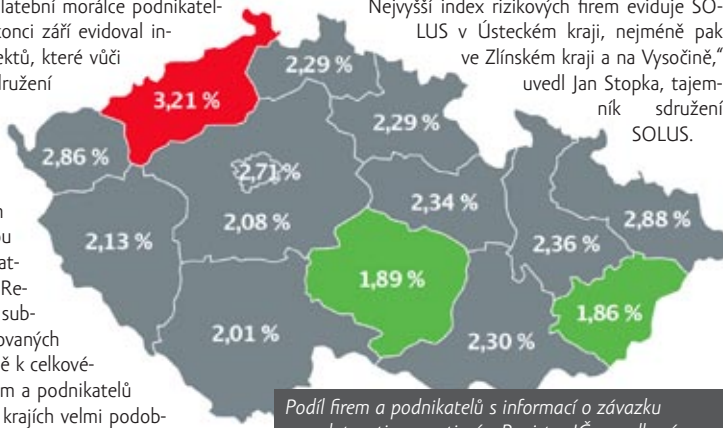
platební morálce podnikatelkonci září evidoval insubjektů, které vůči sdružení

Nejvyšší index rizikových firem eviduje SOLUS v Ústeckém kraji, nejméně pak ve Zlínském kraji a na Vysočině," uvedl Jan Stopka, tajemník sdružení SOLUS.

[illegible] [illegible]u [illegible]at- Re- sub- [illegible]ovaných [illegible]ě k celkové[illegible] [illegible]m a podnikatelů krajích velmi podob-

3,21 %
2,29 %
2,29 %
2,86 %
2,71 %
2,08 %
2,34 %
2,13 %
2,88 %
2,36 %
1,89 %
1,86 %
2,01 %
2,30 %

Podíl firem a podnikatelů s informací o závazku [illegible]